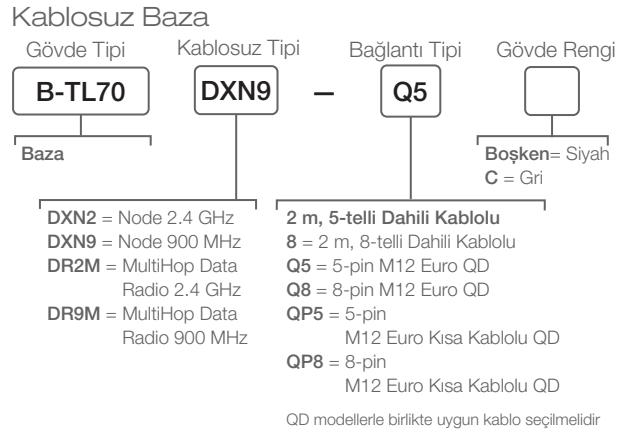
Kablosuz Baza

Gövde Tipi

B-TL70

Baza

Kablosuz Tipi

DXN9

DXN2 = Node 2.4 GHz
DXN9 = Node 900 MHz
DR2M = MultiHop Data Radio 2.4 GHz
DR9M = MultiHop Data Radio 900 MHz

—

Bağlantı Tipi

Q5

2 m, 5-telli Dahili Kablolu
8 = 2 m, 8-telli Dahili Kablolu
Q5 = 5-pin M12 Euro QD
Q8 = 8-pin M12 Euro QD
QP5 = 5-pin M12 Euro Kısa Kablolu QD
QP8 = 8-pin M12 Euro Kısa Kablolu QD

QD modellerle birlikte uygun kablo seçilmelidir

Gövde Rengi

Boşken= Siyah
C = Gri